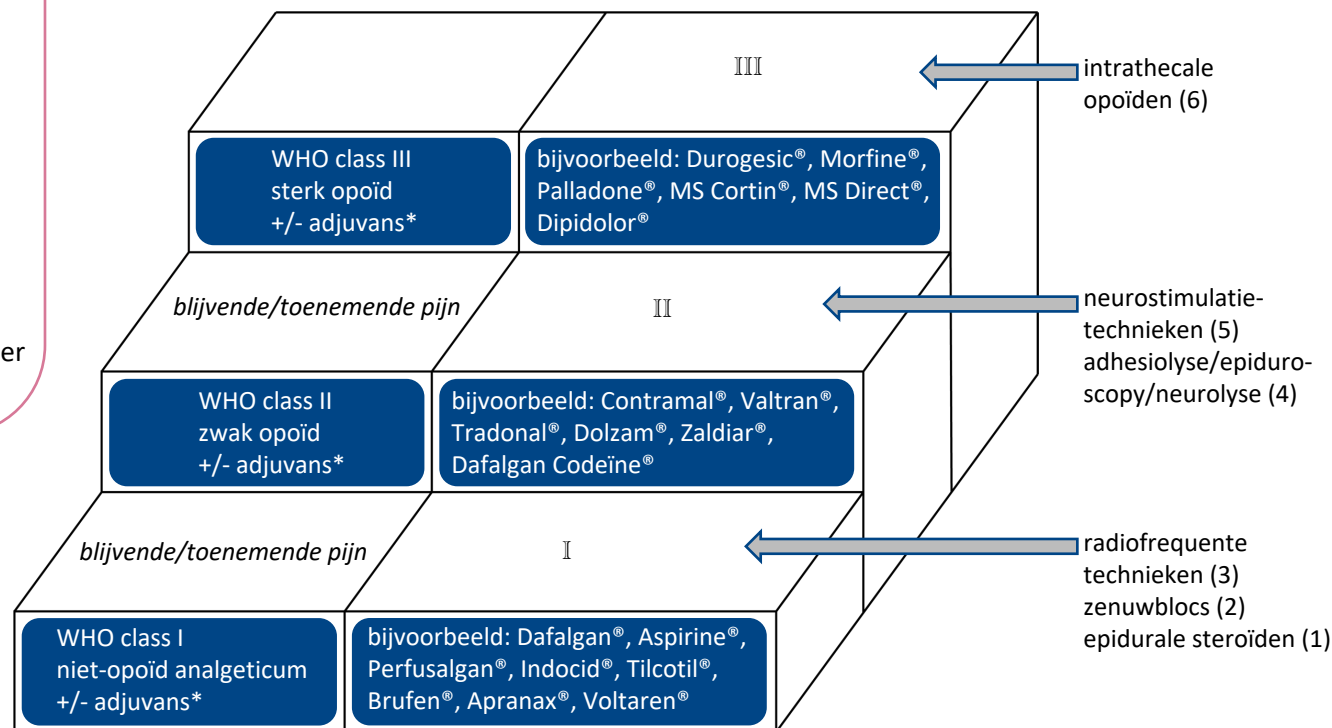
er

III

intrathecale opoïden (6)

WHO class III
sterk opoïd
+/- adjuvans*

bijvoorbeeld: Durogesic®, Morfine®, Palladone®, MS Cortin®, MS Direct®, Dipidolor®

*blijvende/toenemende pijn*

II

neurostimulatietechnieken (5)
adhesiolyse/epiduroscopy/neurolyse (4)

WHO class II
zwak opoïd
+/- adjuvans*

bijvoorbeeld: Contramal®, Valtran®, Tradonal®, Dolzam®, Zaldiar®, Dafalgan Codeïne®

*blijvende/toenemende pijn*

I

radiofrequente technieken (3)
zenuwblocs (2)
epidurale steroïden (1)

WHO class I
niet-opoïd analgeticum
+/- adjuvans*

bijvoorbeeld: Dafalgan®, Aspirine®, Perfusalgan®, Indocid®, Tilcotil®, Brufen®, Apranax®, Voltaren®